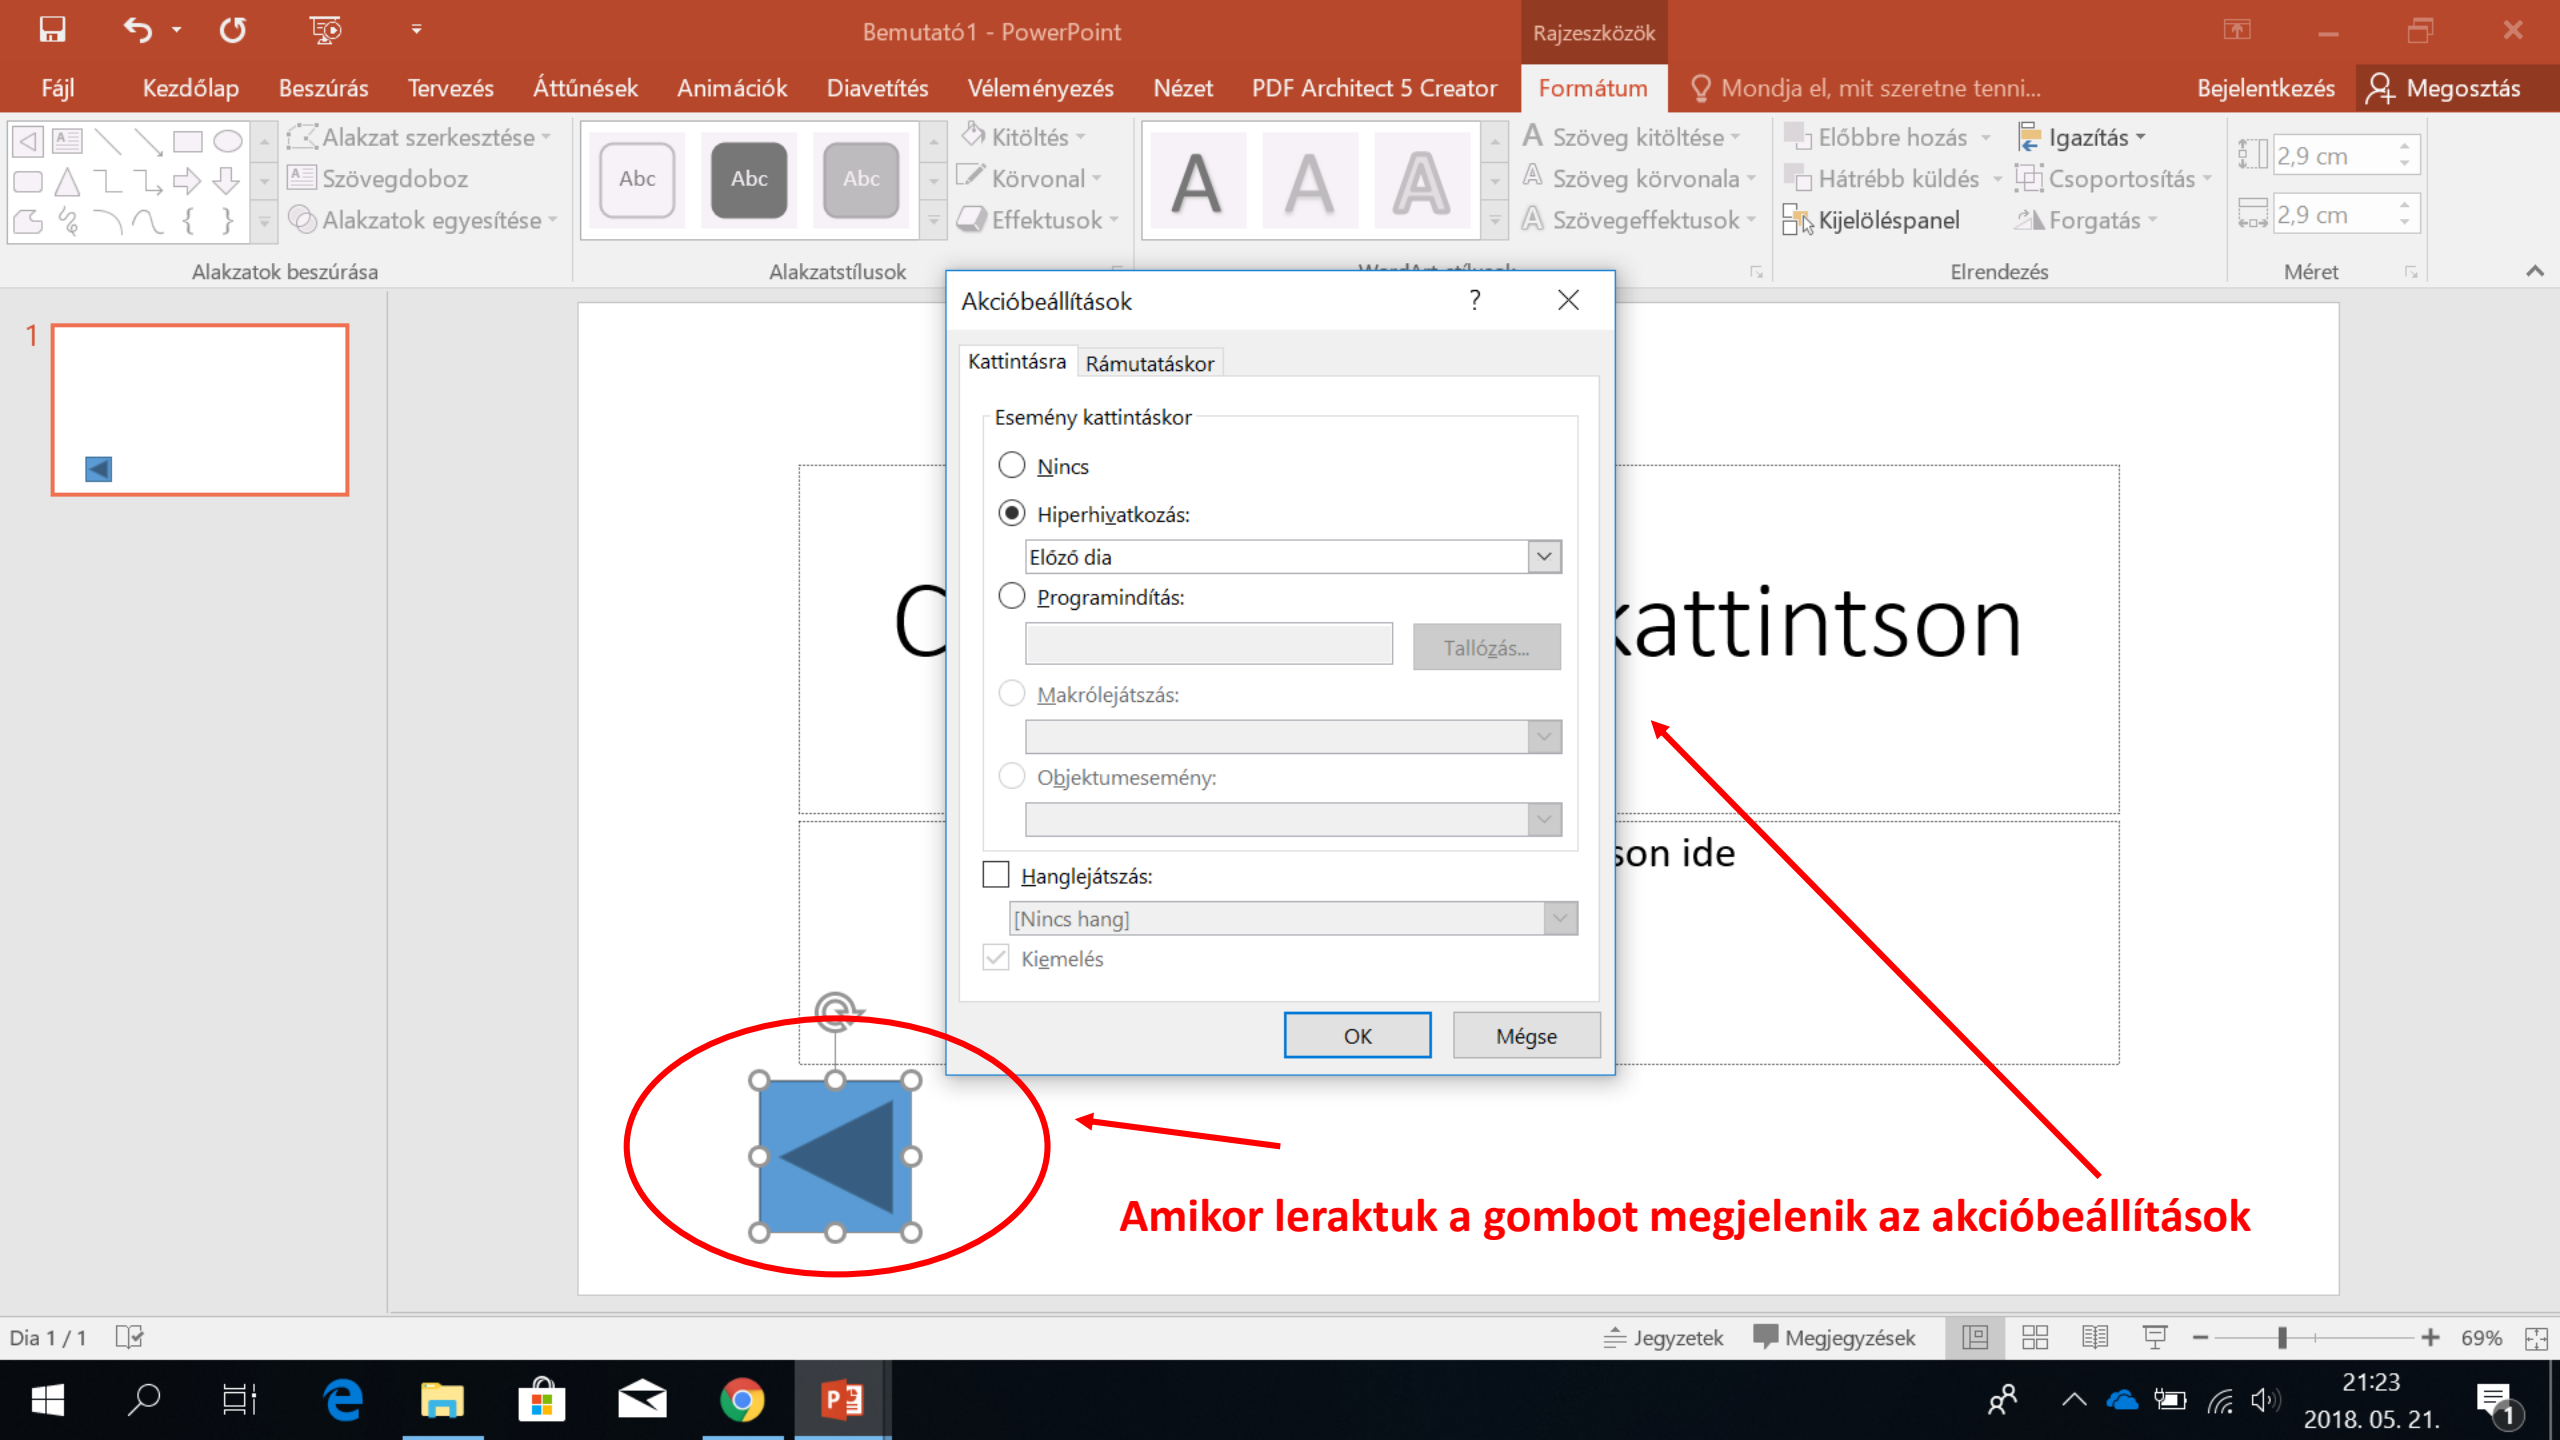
Bemutató1 - PowerPoint

Rajzeszközök

Fájl Kezdőlap Beszúrás Tervezés Áttűnések Animációk Diavetítés Véleményezés Nézet PDF Architect 5 Creator Formátum Mondja el, mit szeretne tenni... Bejelentkezés Megosztás

Alakzat szerkesztése
Szövegdoboz
Alakzatok egyesítése
Alakzatok beszúrása

Abc Abc Abc
Kitöltés
Körvonal
Effektusok
Alakzatstílusok

A A A
Szöveg kitöltése
Szöveg körvonala
Szövegeffektusok
WordArt-stílusok

Előbbre hozás
Hátrébb küldés
Kijelöléspanel
Igazítás
Csoportosítás
Forgatás
Elrendezés

2,9 cm
2,9 cm
Méret

1

C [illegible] kattintson

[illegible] son ide

Akcióbeállítások

?

Kattintásra Rámutatáskor

Esemény kattintáskor

Nincs

Hiperhivatkozás:

Előző dia

Programindítás:

Tallózás...

Makrólejátszás:

Objektumesemény:

Hanglejátszás:

[Nincs hang]

Kiemelés

OK Mégse

Amikor leraktuk a gombot megjelenik az akcióbeállítások

Dia 1 / 1

Jegyzetek Megjegyzések 69%

21:23
2018. 05. 21.